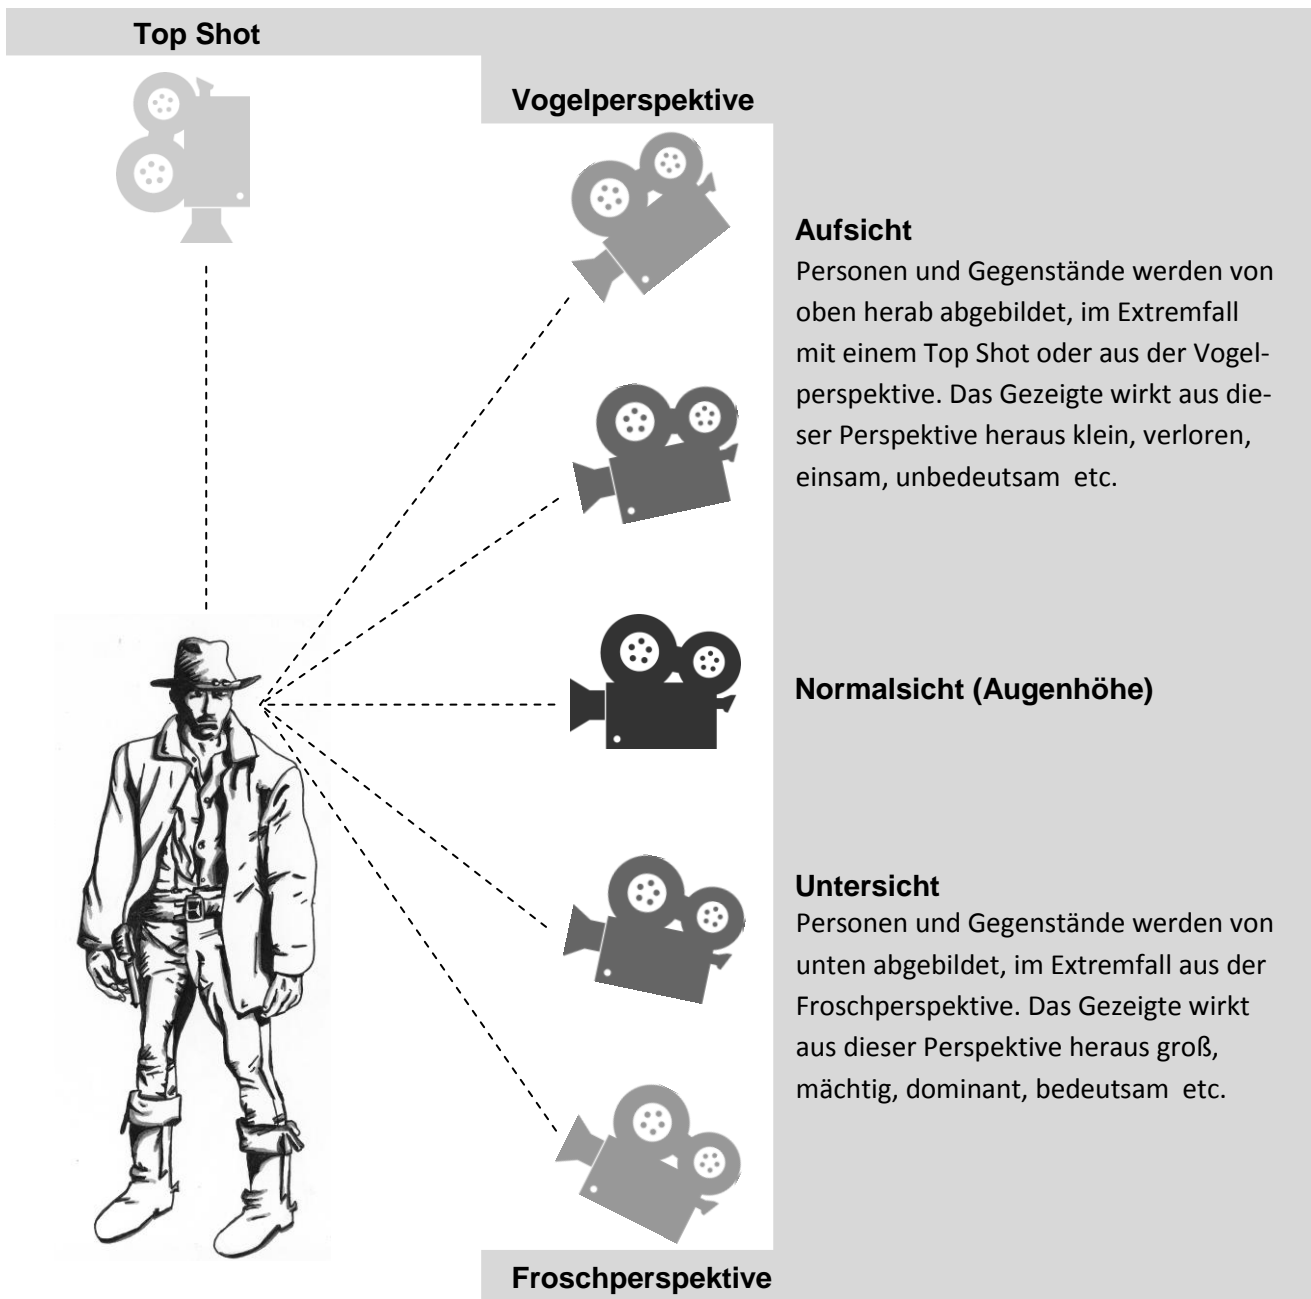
Top Shot

Vogelperspektive

Aufsicht
Personen und Gegenstände werden von oben herab abgebildet, im Extremfall mit einem Top Shot oder aus der Vogelperspektive. Das Gezeigte wirkt aus dieser Perspektive heraus klein, verloren, einsam, unbedeutsam etc.

Normalsicht (Augenhöhe)

Untersicht
Personen und Gegenstände werden von unten abgebildet, im Extremfall aus der Froschperspektive. Das Gezeigte wirkt aus dieser Perspektive heraus groß, mächtig, dominant, bedeutsam etc.

Froschperspektive